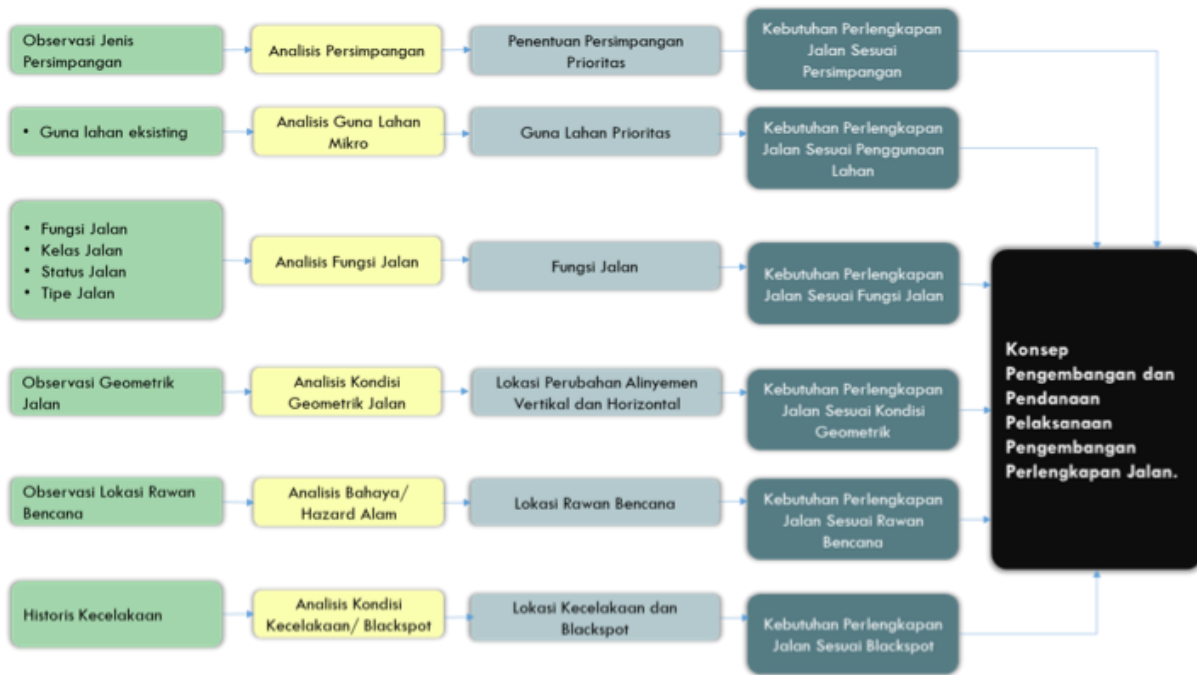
Observasi Jenis Persimpangan

Analisis Persimpangan

Penentuan Persimpangan Prioritas

Kebutuhan Perlengkapan Jalan Sesuai Persimpangan

• Guna lahan eksisting

Analisis Guna Lahan Mikro

Guna Lahan Prioritas

Kebutuhan Perlengkapan Jalan Sesuai Penggunaan Lahan

• Fungsi Jalan
• Kelas Jalan
• Status Jalan
• Tipe Jalan

Analisis Fungsi Jalan

Fungsi Jalan

Kebutuhan Perlengkapan Jalan Sesuai Fungsi Jalan

Observasi Geometrik Jalan

Analisis Kondisi Geometrik Jalan

Lokasi Perubahan Alinyemen Vertikal dan Horizontal

Kebutuhan Perlengkapan Jalan Sesuai Kondisi Geometrik

Observasi Lokasi Rawan Bencana

Analisis Bahaya/ Hazard Alam

Lokasi Rawan Bencana

Kebutuhan Perlengkapan Jalan Sesuai Rawan Bencana

Historis Kecelakaan

Analisis Kondisi Kecelakaan/ Blackspot

Lokasi Kecelakaan dan Blackspot

Kebutuhan Perlengkapan Jalan Sesuai Blackspot

Konsep Pengembangan dan Pendanaan Pelaksanaan Pengembangan Perlengkapan Jalan.